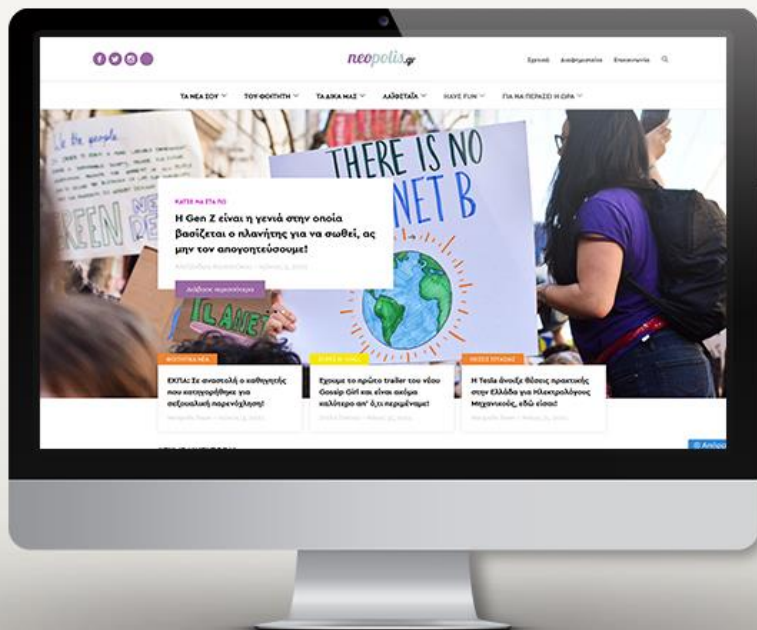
neopolis.gr

Σχετικά Διαφημιστείτε Επικοινωνία

ΤΑ ΝΕΑ ΣΟΥ ΤΟΥ ΦΟΙΤΗΤΗ ΤΑ ΔΙΚΑ ΜΑΣ ΑΛΛΦΕΤΑΙΞ HAVE FUN ΓΙΑ ΝΑ ΠΕΡΑΣΕΙ Η ΩΡΑ

THERE IS NO PLANET B

We the people

GREEN

PLANET

ΚΑΤΣΕ ΝΑ ΤΑ ΠΟ

Η Gen Z είναι η γενιά στην οποία βασίζεται ο πλανήτης για να σωθεί, ας μην τον απογοητεύσουμε!

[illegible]

Διάβασε περισσότερα

ΦΟΙΤΗΤΙΚΑ ΝΕΑ

ΕΚΠΑ: Σε αναστολή ο καθηγητής που κατηγορήθηκε για σεξουαλική παρενόχληση!

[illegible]

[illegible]

Έχουμε το πρώτο trailer του νέου Gossip Girl και είναι ακόμα καλύτερο απ' ό,τι περιμέναμε!

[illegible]

ΘΕΣΕΙΣ ΕΡΓΑΣΙΑΣ

Η Tesla άνοιξε θέσεις πρακτικής στην Ελλάδα για Ηλεκτρολόγους Μηχανικούς, εδώ είσαι!

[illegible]

Απόρ